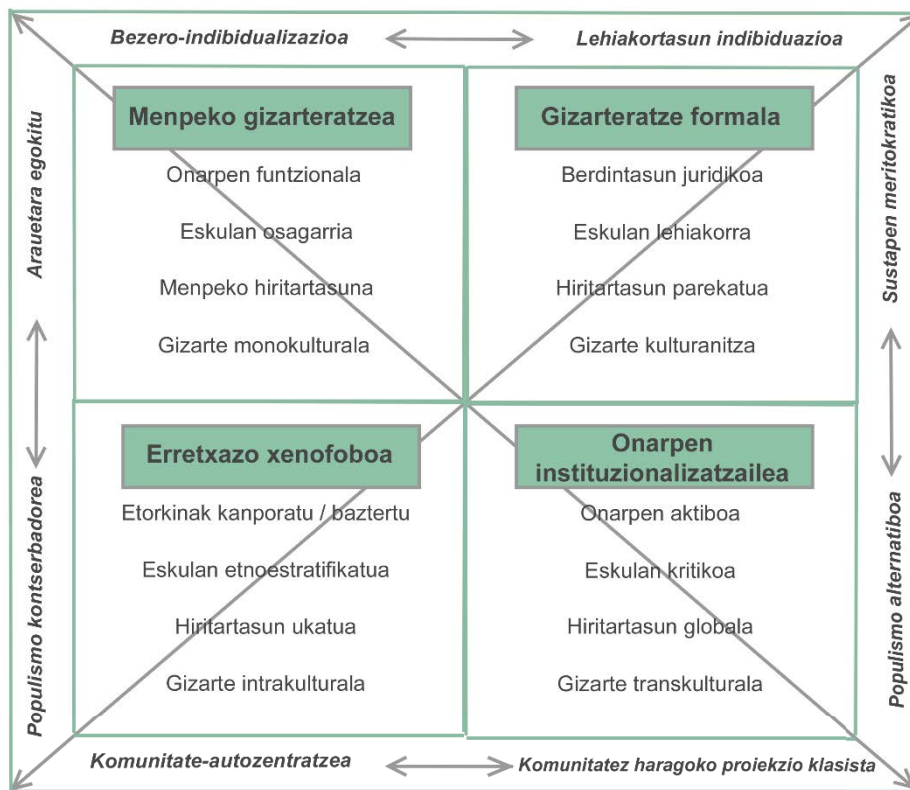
Bezero-indibidualizazioa

Lehiakortasun indibiduazioa

Arauetara egokitu

Sustapen meritokratikoa

Menpeko gizarteratzea

Onarpen funtzionala

Eskulan osagarria

Menpeko hiritartasuna

Gizarte monokulturala

Gizarteratze formala

Berdintasun juridikoa

Eskulan lehiakorra

Hiritartasun parekatua

Gizarte kulturanitza

Populismo kontserbadorea

Populismo alternatiboa

Erretxazo xenofoboa

Etorkinak kanporatu / baztertu

Eskulan etnoestratifikatua

Hiritartasun ukatua

Gizarte intrakulturala

Onarpen instituzionalizatzailea

Onarpen aktiboa

Eskulan kritikoa

Hiritartasun globala

Gizarte transkulturala

Komunitate-autozentratzea

Komunitatez haragoko proiekzio klasista